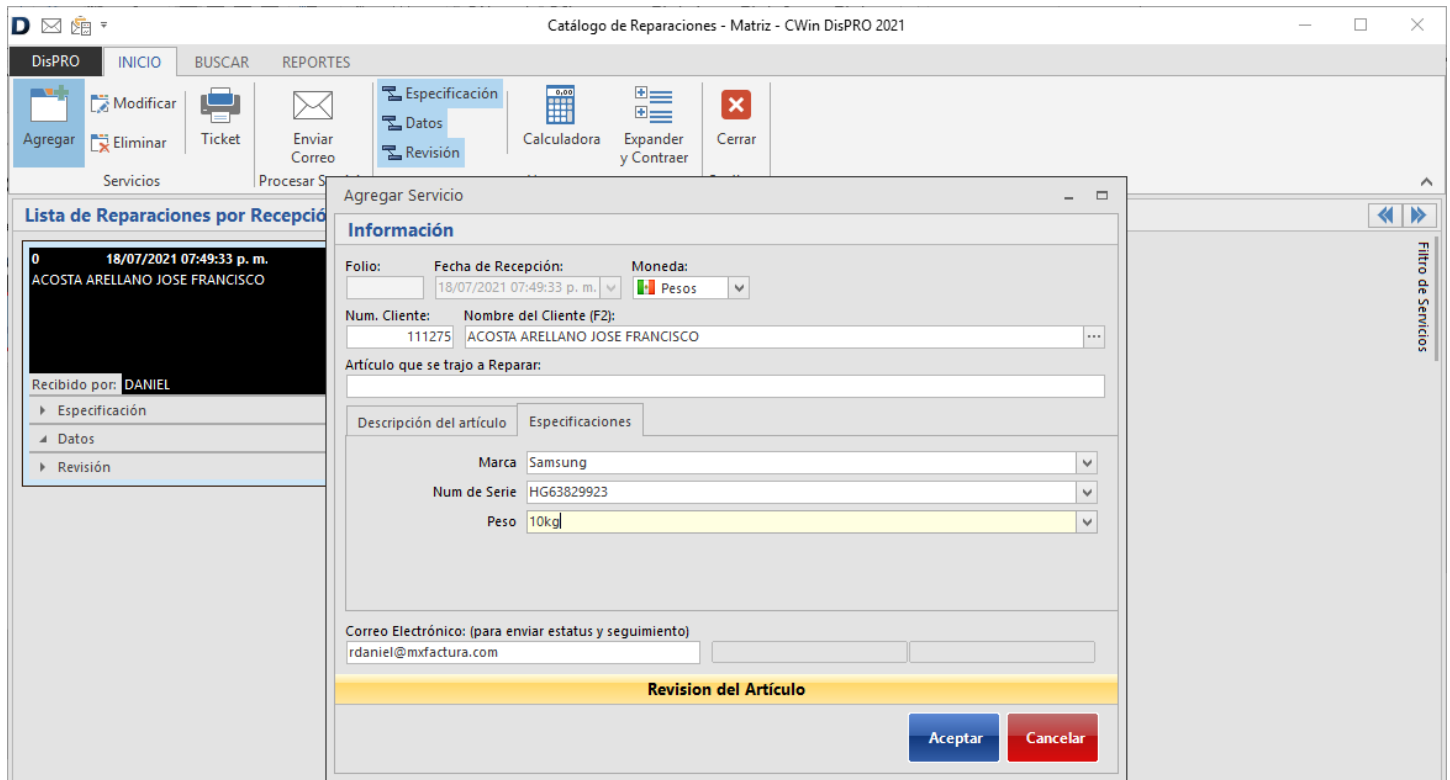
Catálogo de Reparaciones - Matriz - CWin DisPRO 2021

DisPRO | INICIO | BUSCAR | REPORTES

Agregar
Modificar
Eliminar
Ticket
Servicios
Enviar Correo
Procesar S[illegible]
Especificación
Datos
Revisión
Calculadora
Expander y Contraer
Cerrar

Lista de Reparaciones por Recepció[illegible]

0 18/07/2021 07:49:33 p. m.
ACOSTA ARELLANO JOSE FRANCISCO

Recibido por: DANIEL
Especificación
Datos
Revisión

Filtro de Servicios

Agregar Servicio

Información

Folio:
Fecha de Recepción:
18/07/2021 07:49:33 p. m.
Moneda:
Pesos
Num. Cliente:
111275
Nombre del Cliente (F2):
ACOSTA ARELLANO JOSE FRANCISCO
Artículo que se trajo a Reparar:

Descripción del artículo | Especificaciones

Marca Samsung
Num de Serie HG63829923
Peso 10kg

Correo Electrónico: (para enviar estatus y seguimiento)
rdaniel@mxfactura.com

Revision del Artículo

Aceptar
Cancelar